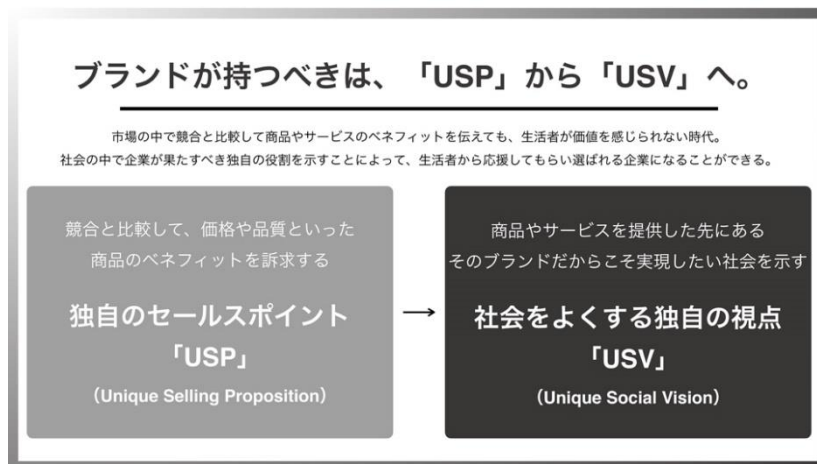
ブランドが持つべきは、「USP」から「USV」へ。

市場の中で競合と比較して商品やサービスのベネフィットを伝えても、生活者が価値を感じられない時代。
社会の中で企業が果たすべき独自の役割を示すことによって、生活者から応援してもらい選ばれる企業になることができる。

競合と比較して、価格や品質といった商品のベネフィットを訴求する

独自のセールスポイント
「USP」
（Unique Selling Proposition）

→

商品やサービスを提供した先にある
そのブランドだからこそ実現したい社会を示す

社会をよくする独自の視点
「USV」
（Unique Social Vision）